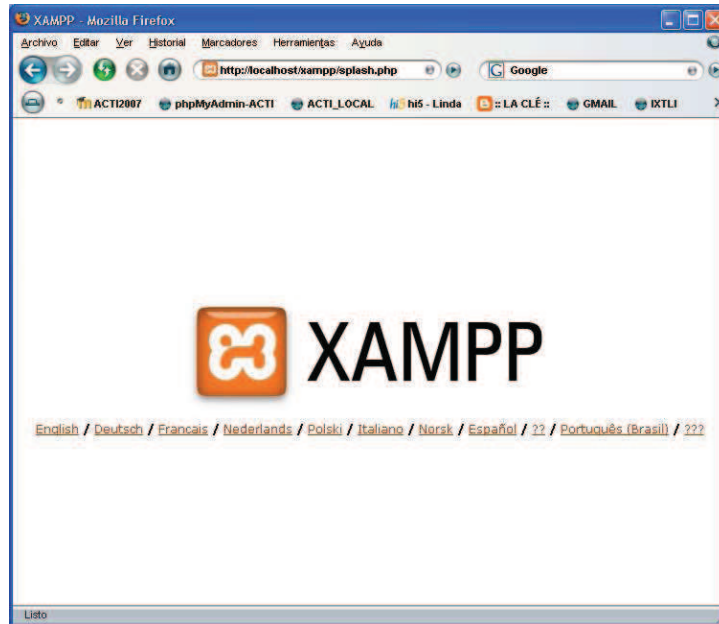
XAMPP - Mozilla Firefox

Archivo Editar Ver Historial Marcadores Herramientas Ayuda

http://localhost/xampp/splash.php

Google

ACTI2007 phpMyAdmin-ACTI ACTI_LOCAL hi5 - Linda :: LA CLÉ :: GMAIL IXTLI

XAMPP

English / Deutsch / Francais / Nederlands / Polski / Italiano / Norsk / Español / ?? / Português (Brasil) / ???

Listo